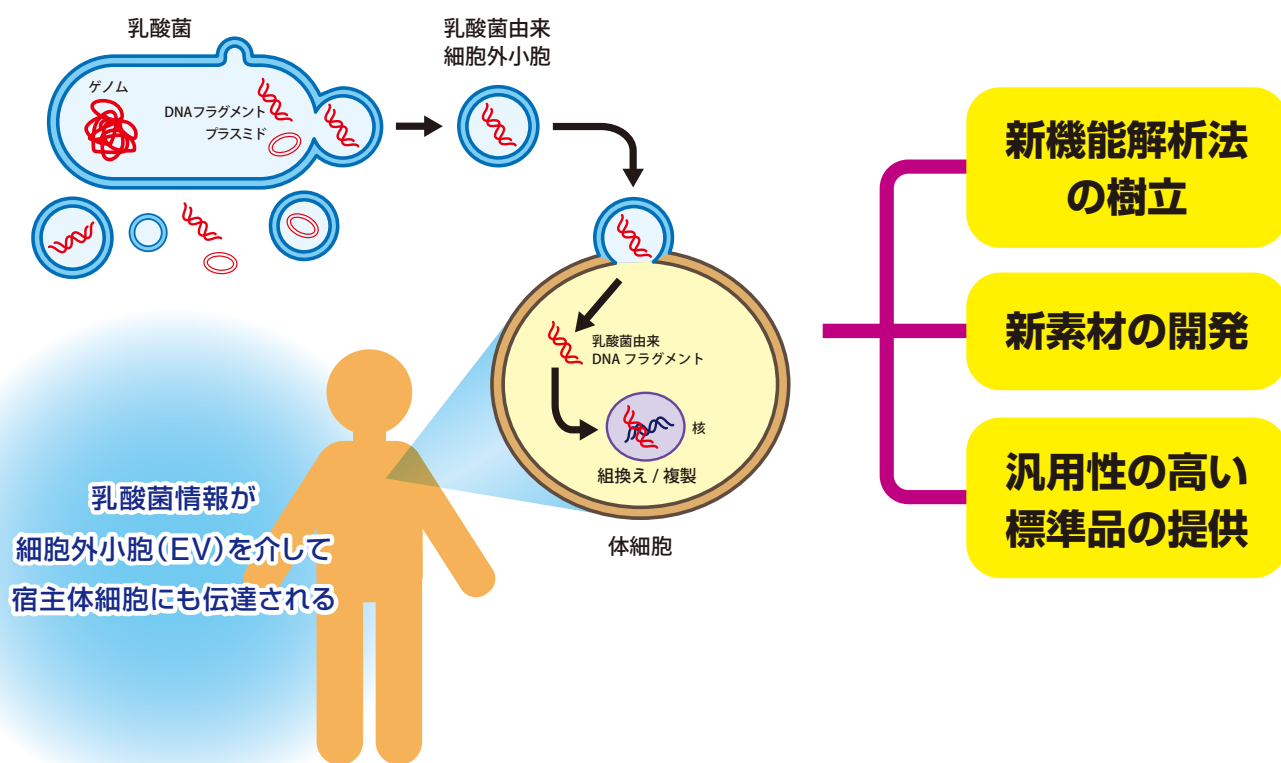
乳酸菌

ゲノム

DNAフラグメント

プラスミド

乳酸菌由来
細胞外小胞

乳酸菌由来
DNA フラグメント

核

組換え / 複製

体細胞

乳酸菌情報が
細胞外小胞（EV）を介して
宿主体細胞にも伝達される

新機能解析法
の樹立

新素材の開発

汎用性の高い
標準品の提供